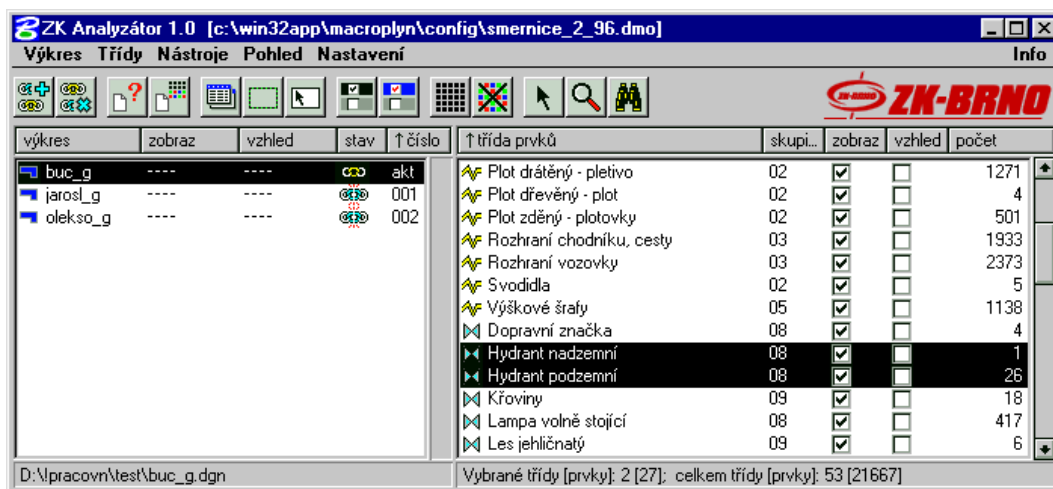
ZK Analyzátor 1.0 [c:\win32app\macroplyn\config\smernice_2_96.dmo]

Výkres Třídy Nástroje Pohled Nastavení Info

ZK-BRNO

| výkres | zobraz | vzhled | stav | ↑číslo |
|---|---|---|---|---|
| buc_g | ---- | ---- | | akt |
| jarosl_g | ---- | ---- | | 001 |
| olekso_g | ---- | ---- | | 002 |

| ↑třída prvků | skupi... | zobraz | vzhled | počet |
|---|---|---|---|---|
| Plot drátěný - pletivo | 02 | ☑ | ☐ | 1271 |
| Plot dřevěný - plot | 02 | ☑ | ☐ | 4 |
| Plot zděný - plotovky | 02 | ☑ | ☐ | 501 |
| Rozhraní chodníku, cesty | 03 | ☑ | ☐ | 1933 |
| Rozhraní vozovky | 03 | ☑ | ☐ | 2373 |
| Svodidla | 02 | ☑ | ☐ | 5 |
| Výškové šrafy | 05 | ☑ | ☐ | 1138 |
| Dopravní značka | 08 | ☑ | ☐ | 4 |
| Hydrant nadzemní | 08 | ☑ | ☐ | 1 |
| Hydrant podzemní | 08 | ☑ | ☐ | 26 |
| Křoviny | 09 | ☑ | ☐ | 18 |
| Lampa volně stojící | 08 | ☑ | ☐ | 417 |
| Les jehličnatý | 09 | ☑ | ☐ | 6 |

D:\!pracovn\test\buc_g.dgn

Vybrané třídy [prvky]: 2 [27]; celkem třídy [prvky]: 53 [21667]